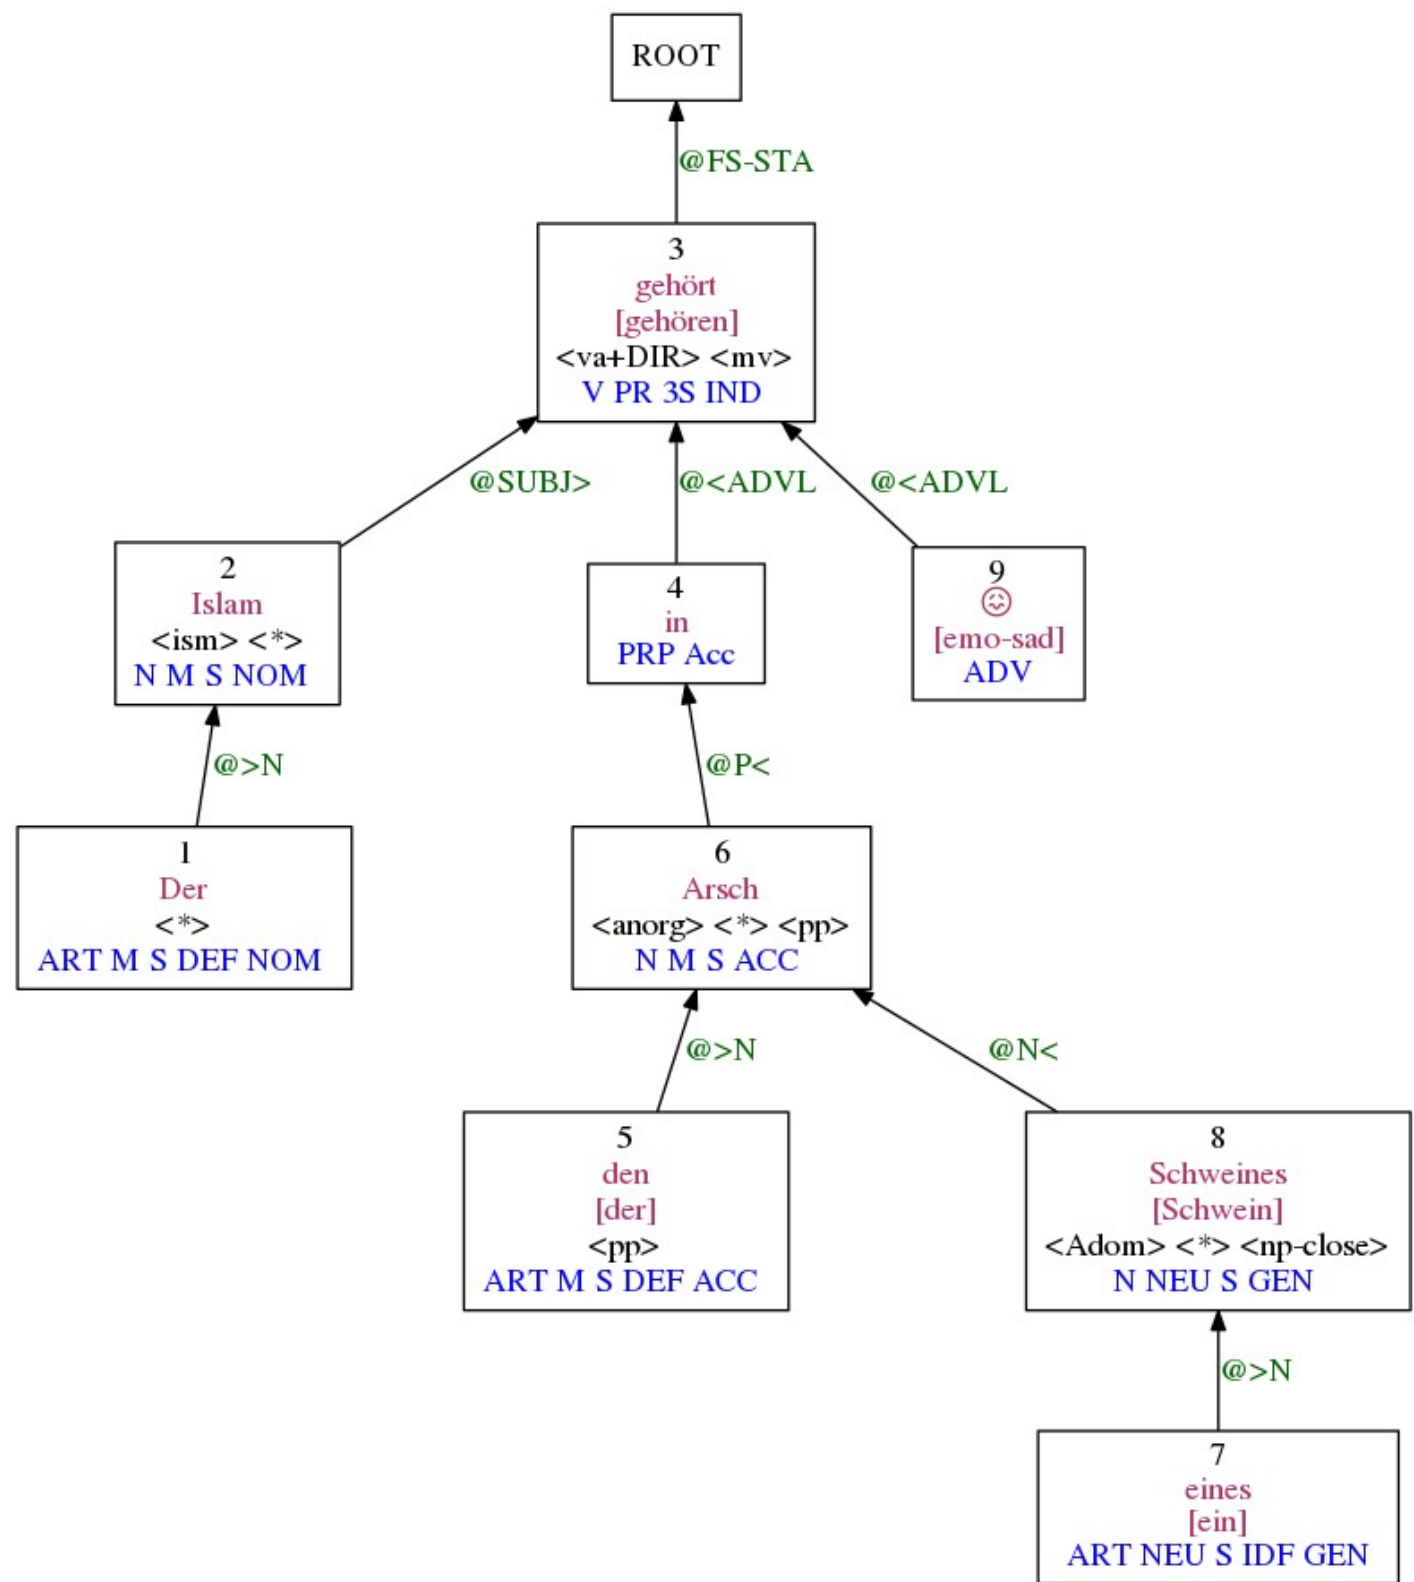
ROOT

@FS-STA

3
gehört
[gehören]
<va+DIR> <mv>
V PR 3S IND

@SUBJ>

@<ADVL

@<ADVL

2
Islam
<ism> <*>
N M S NOM

4
in
PRP Acc

9
☹
[emo-sad]
ADV

@>N

@P<

1
Der
<*>
ART M S DEF NOM

6
Arsch
<anorg> <*> <pp>
N M S ACC

@>N

@N<

5
den
[der]
<pp>
ART M S DEF ACC

8
Schweines
[Schwein]
<Adom> <*> <np-close>
N NEU S GEN

@>N

7
eines
[ein]
ART NEU S IDF GEN